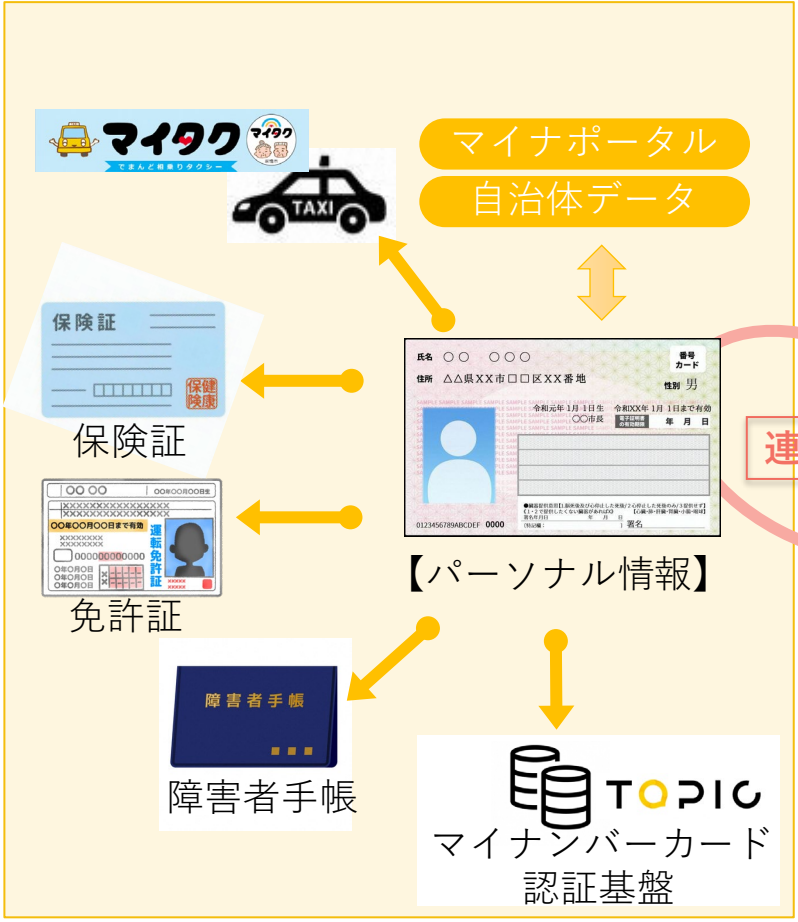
マイタク
マイタク
でまんど相乗りタクシー

TAXI

マイナポータル
自治体データ

保険証
保健険康

保険証

○○ ○○
○○年○○月○○日生
○○年○○月○○日まで有効
運転免許証
0000000000000

免許証

氏名 ○○ ○○○
住所 △△県XX市□□区XX番地
番号カード
性別 男
令和元年 1月 1日生
令和XX年 1月 1日まで有効
○○市長
年 月 日
0123456789ABCDEF 0000
署名

連

【パーソナル情報】

障害者手帳

障害者手帳

TOPIC
マイナンバーカード
認証基盤